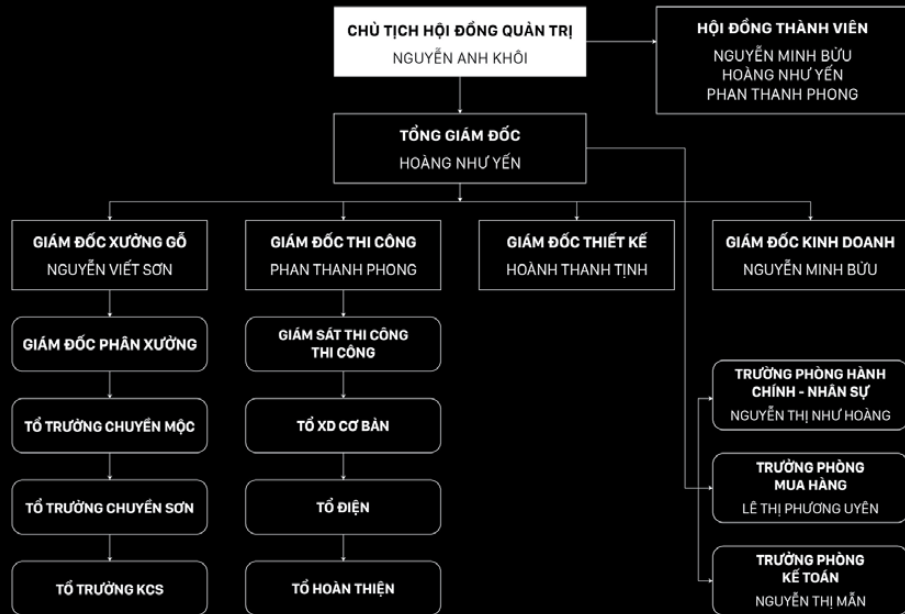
CHỦ TỊCH HỘI ĐỒNG QUẢN TRỊ
NGUYỄN ANH KHÔI

HỘI ĐỒNG THÀNH VIÊN
NGUYỄN MINH BỬU
HOÀNG NHƯ YẾN
PHAN THANH PHONG

TỔNG GIÁM ĐỐC
HOÀNG NHƯ YẾN

GIÁM ĐỐC XƯỞNG GỖ
NGUYỄN VIẾT SƠN

GIÁM ĐỐC THI CÔNG
PHAN THANH PHONG

GIÁM ĐỐC THIẾT KẾ
HOÀNH THANH TỊNH

GIÁM ĐỐC KINH DOANH
NGUYỄN MINH BỬU

GIÁM ĐỐC PHÂN XƯỞNG

TỔ TRƯỞNG CHUYỀN MỘC

TỔ TRƯỞNG CHUYỀN SƠN

TỔ TRƯỞNG KCS

GIÁM SÁT THI CÔNG
THI CÔNG

TỔ XD CƠ BẢN

TỔ ĐIỆN

TỔ HOÀN THIỆN

TRƯỞNG PHÒNG HÀNH CHÍNH - NHÂN SỰ
NGUYỄN THỊ NHƯ HOÀNG

TRƯỞNG PHÒNG MUA HÀNG
LÊ THỊ PHƯƠNG UYÊN

TRƯỞNG PHÒNG KẾ TOÁN
NGUYỄN THỊ MẪN